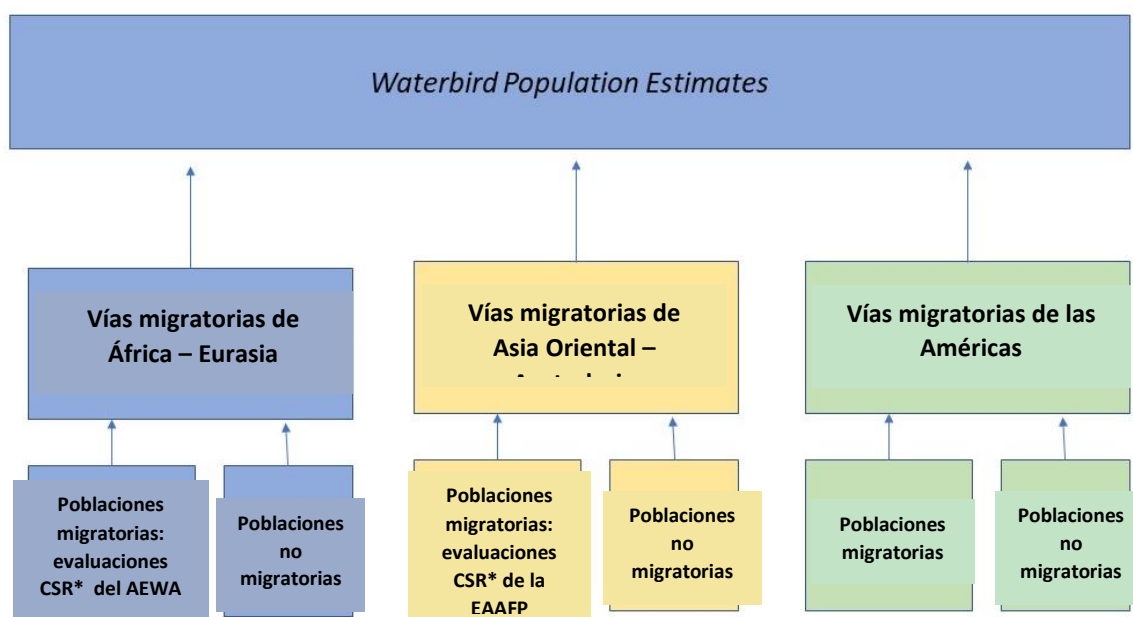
*Waterbird Population Estimates*

Vías migratorias de África – Eurasia

Vías migratorias de Asia Oriental – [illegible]

Vías migratorias de las Américas

Poblaciones migratorias: evaluaciones CSR* del AEWA

Poblaciones no migratorias

Poblaciones migratorias: evaluaciones CSR* de la EAAFP

Poblaciones no migratorias

Poblaciones migratorias

Poblaciones no migratorias